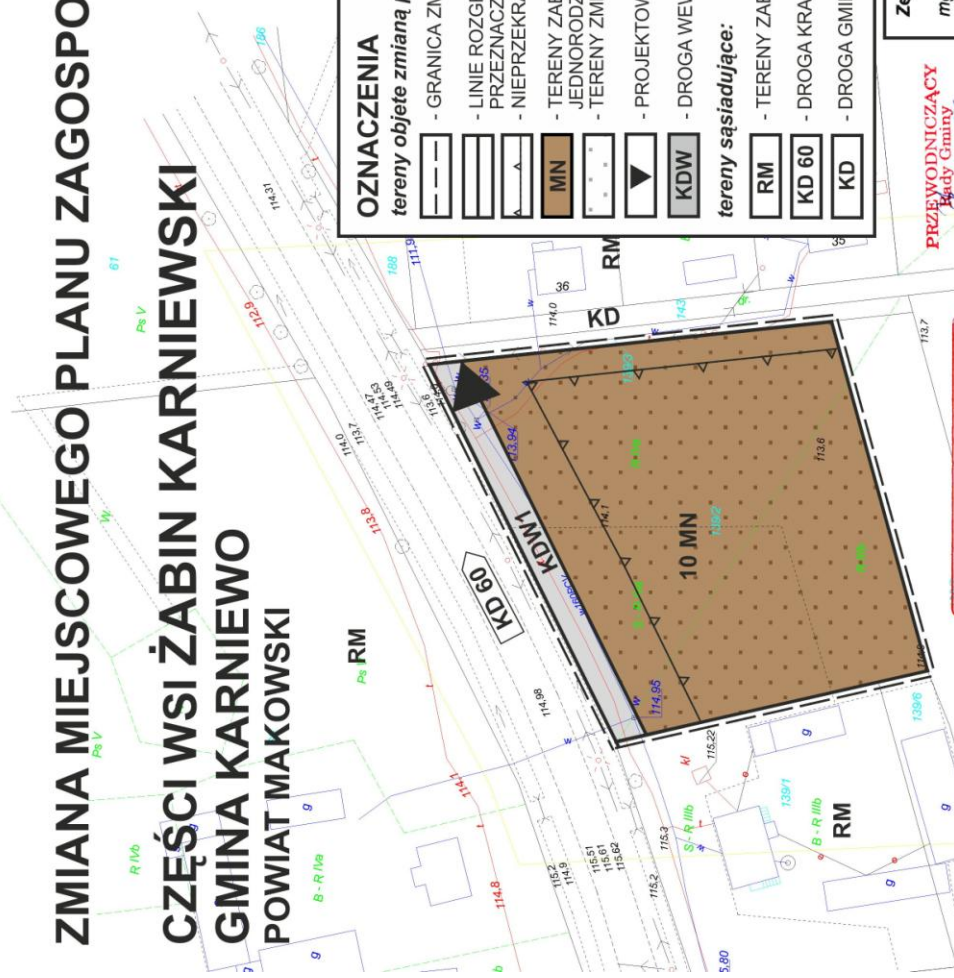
ZMIANA MIEJSCOWEGO PLANU ZAGOSPO
CZĘŚCI WSI ŻABIN KARNIEWSKI
GMINA KARNIEWO
POWIAT MAKOWSKI

OZNACZENIA
tereny objęte zmianą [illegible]
- GRANICA ZM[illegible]
- LINIE ROZGR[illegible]
PRZEZNACZ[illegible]
- NIEPRZEKRA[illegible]
MN - TERENY ZAB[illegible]
JEDNORODZ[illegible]
- TERENY ZMI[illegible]
- PROJEKTOW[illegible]
KDW - DROGA WEW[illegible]
tereny sąsiadujące:
RM - TERENY ZAB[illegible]
KD 60 - DROGA KRA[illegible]
KD - DROGA GMIN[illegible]

PRZEWODNICZĄCY
Rady Gminy

10 MN
KDW1
KD 60
KD
RM
RM
RM
36
35
186
188
61
143
139/6
139/1
114,31
111,9
112,9
114,0
113,6
114,47
114,53
114,49
113,7
113,94
114,7
113,6
113,8
114,98
114,95
115,22
114,1
115,51
115,61
115,62
115,3
115,2
114,9
115,2
114,8
115,80
Ps V
Ps V
Ps IV
R IVb
B - R IVa
B - R IIIb
S - R IIIb
g
w
kl